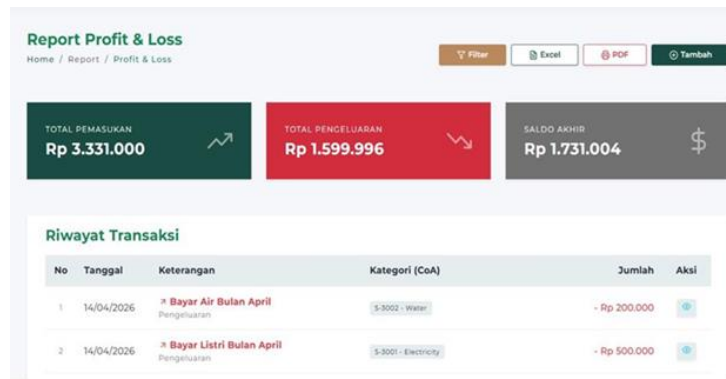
Report Profit & Loss

Home / Report / Profit & Loss

Filter | Excel | PDF | Tambah

TOTAL PEMASUKAN
Rp 3.331.000

TOTAL PENGELUARAN
Rp 1.599.996

SALDO AKHIR
Rp 1.731.004

$

Riwayat Transaksi

| No | Tanggal | Keterangan | Kategori (CoA) | Jumlah | Aksi |
|---|---|---|---|---|---|
| 1 | 14/04/2026 | ↗ Bayar Air Bulan April Pengeluaran | 5-3002 - Water | - Rp 200.000 | |
| 2 | 14/04/2026 | ↗ Bayar Listri Bulan April Pengeluaran | 5-3001 - Electricity | - Rp 500.000 | |